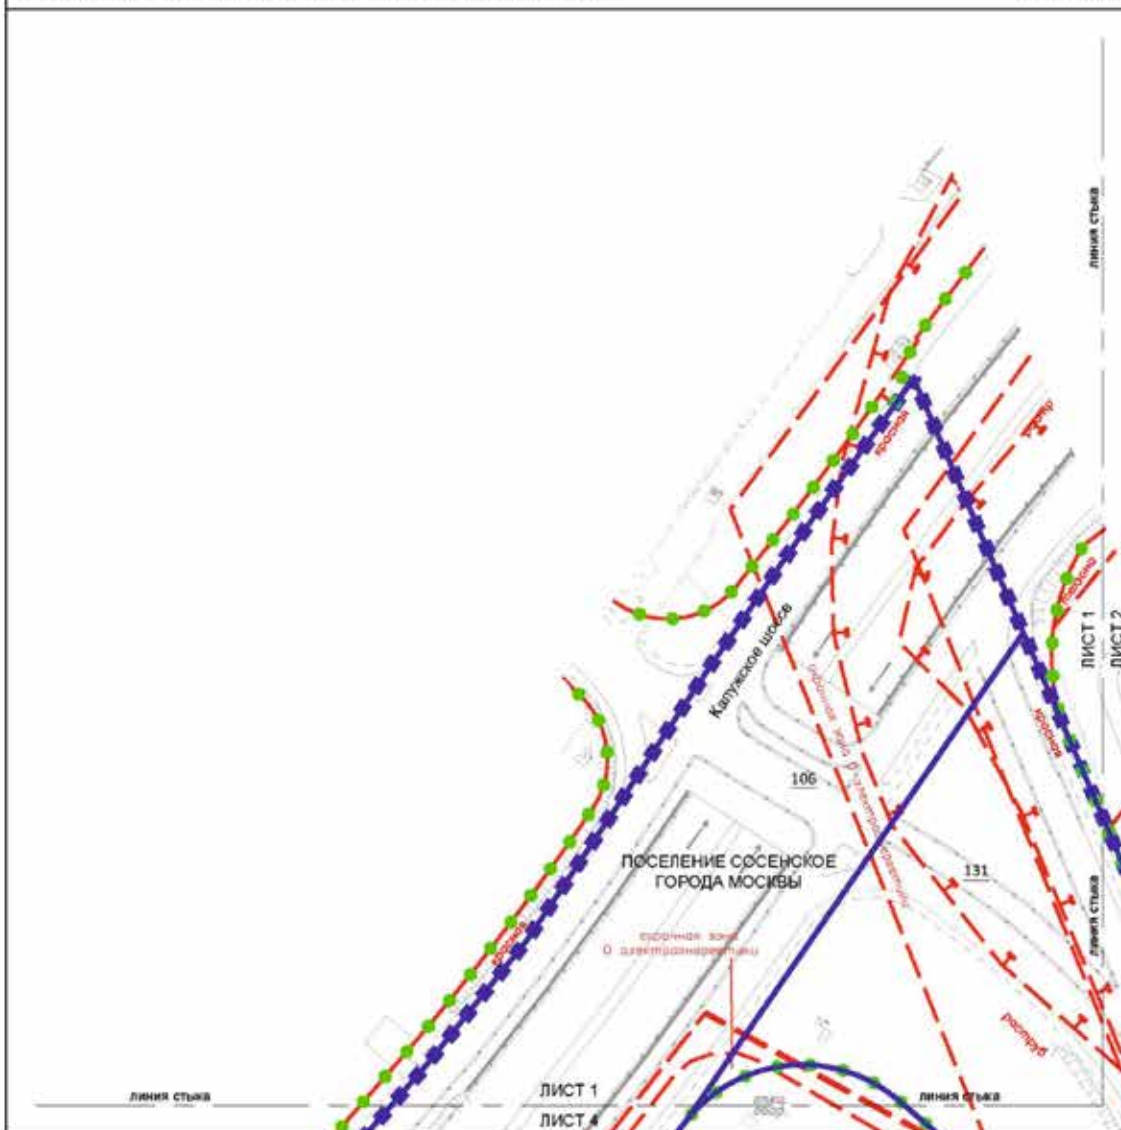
линия стыка

Калужское шоссе

охранная зона электросетевого хозяйства

106

131

ПОСЕЛЕНИЕ СОСЕНСКОЕ ГОРОДА МОСКВЫ

охранная зона
О электросетевого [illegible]

ЛИСТ 1
ЛИСТ 2

линия стыка

ЛИСТ 1
ЛИСТ 4

линия стыка

линия стыка